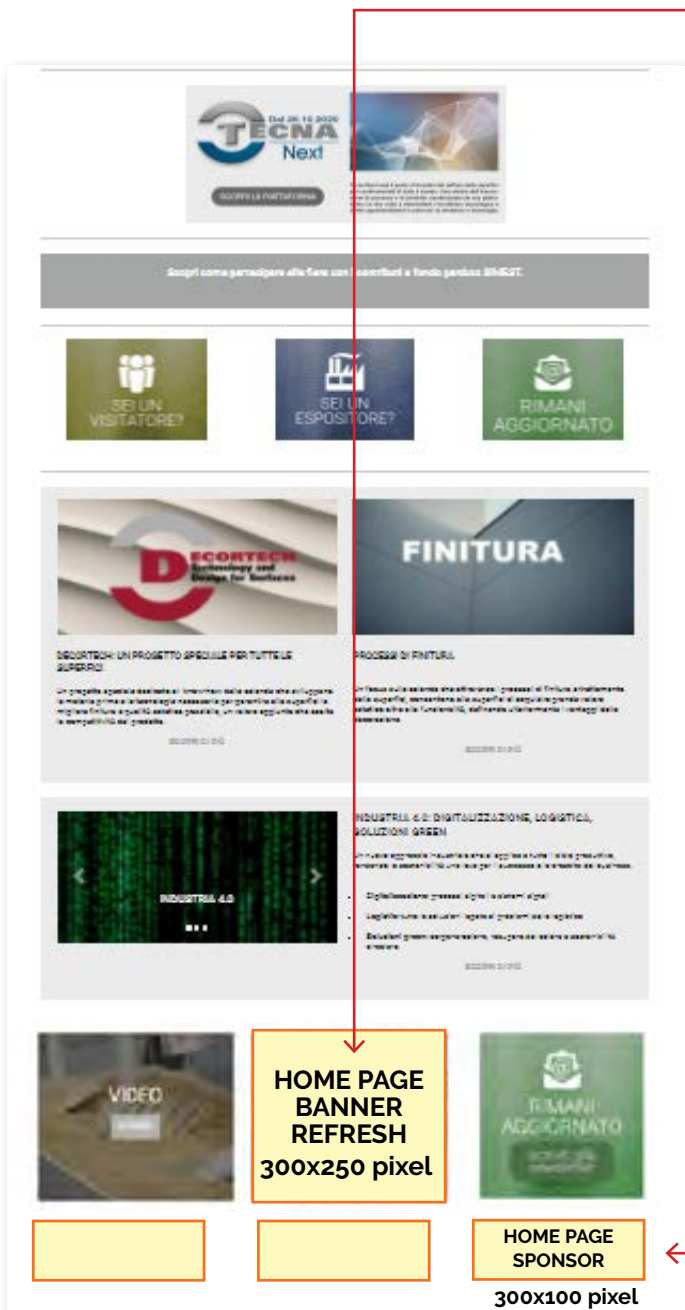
TECNA Next

Dal 26 10 2020

SCOPRI LA PIATTAFORMA

Scopri come partecipare alle fiere con i contributi a fondo perduto SIMEST.

SEI UN VISITATORE?

SEI UN ESPOSITORE?

RIMANI AGGIORNATO

DECORTECH Technology and Design for Surfaces

FINITURA

DECORTECH: UN PROGETTO SPECIALE PER TUTTE LE SUPERFICI

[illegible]

PROCESSI DI FINITURA

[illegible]

INDUSTRIA 4.0

INDUSTRIA 4.0: DIGITALIZZAZIONE, LOGISTICA, SOLUZIONI GREEN

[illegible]

VIDEO

HOME PAGE BANNER REFRESH 300x250 pixel

RIMANI AGGIORNATO

HOME PAGE SPONSOR

300x100 pixel